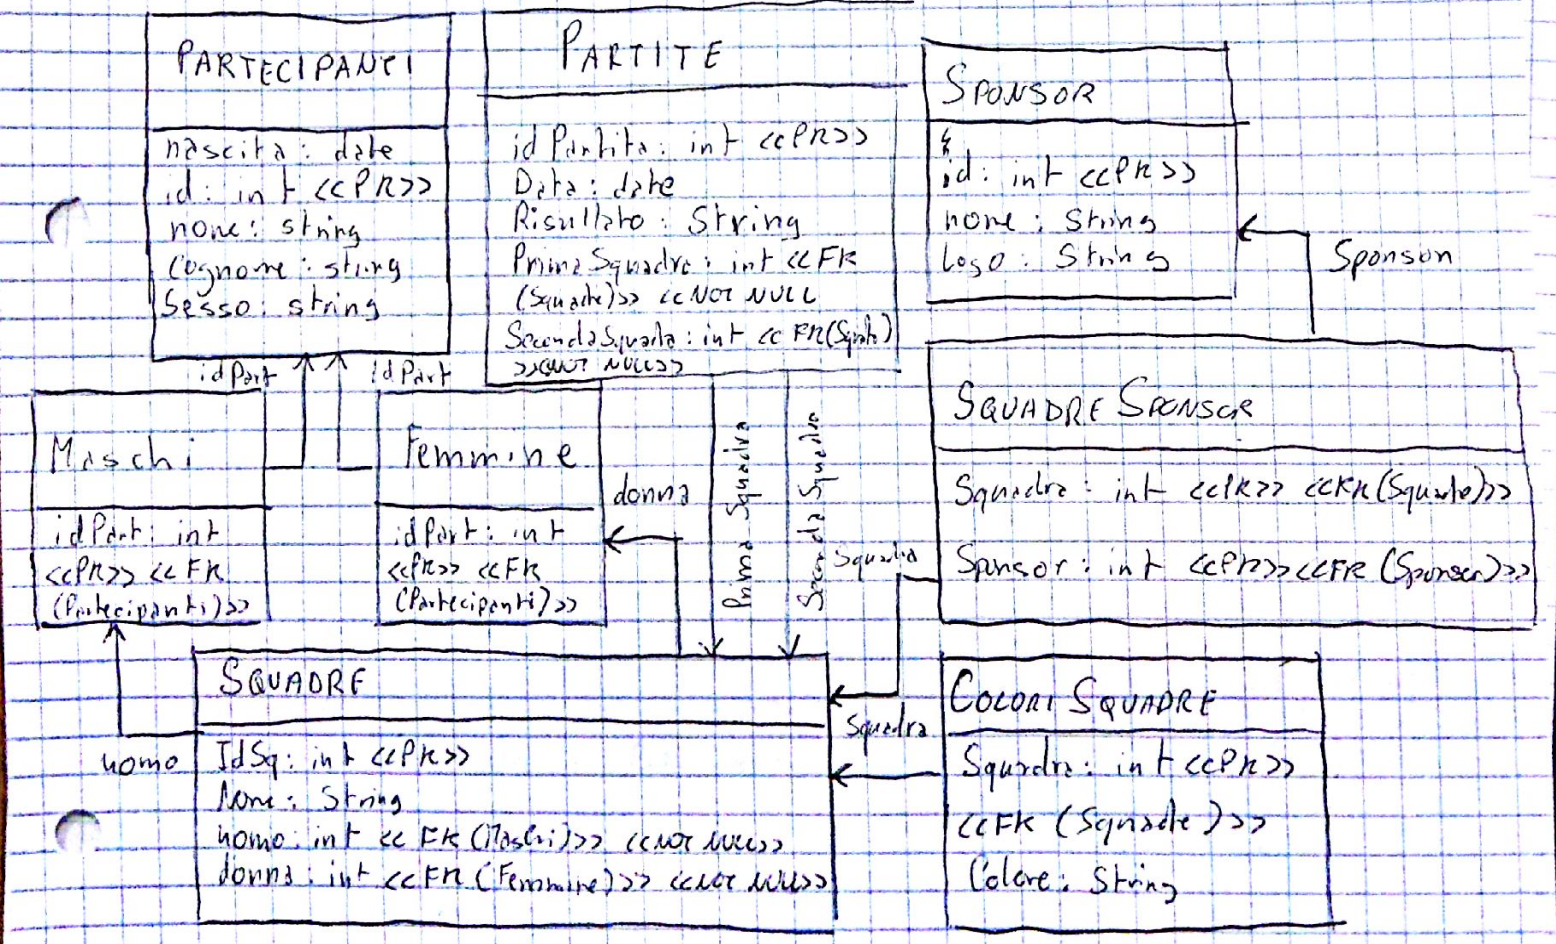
PARTECIPANTI

nascita: date
id: int <<PK>>
nome: string
Cognome: string
Sesso: string

PARTITE

id Partita: int <<PK>>
Data: date
Risultato: String
PrimaSquadra: int <<FK (Squadre)>> <<NOT NULL
SecondaSquadra: int <<FK(Squadre)>> <<NOT NULL>>

SPONSOR

id: int <<PK>>
nome: String
Logo: String

Sponsor

SQUADRE SPONSOR

Squadra: int <<PK>> <<FK(Squadre)>>
Sponsor: int <<PK>> <<FK (Sponsor)>>

idPart

idPart

Maschi

idPart: int
<<PK>> <<FK
(Partecipanti)>>

Femmine

idPart: int
<<PK>> <<FK
(Partecipanti)>>

donna

Prima Squadra

Seconda Squadra

Squadra

SQUADRE

homo

IdSq: int <<PK>>
Nome: String
homo: int <<FK (Maschi)>> <<NOT NULL>>
donna: int <<FK (Femmine)>> <<NOT NULL>>

Squadra

COLORI SQUADRE

Squadra: int <<PK>>
<<FK (Squadre)>>
Colore: String